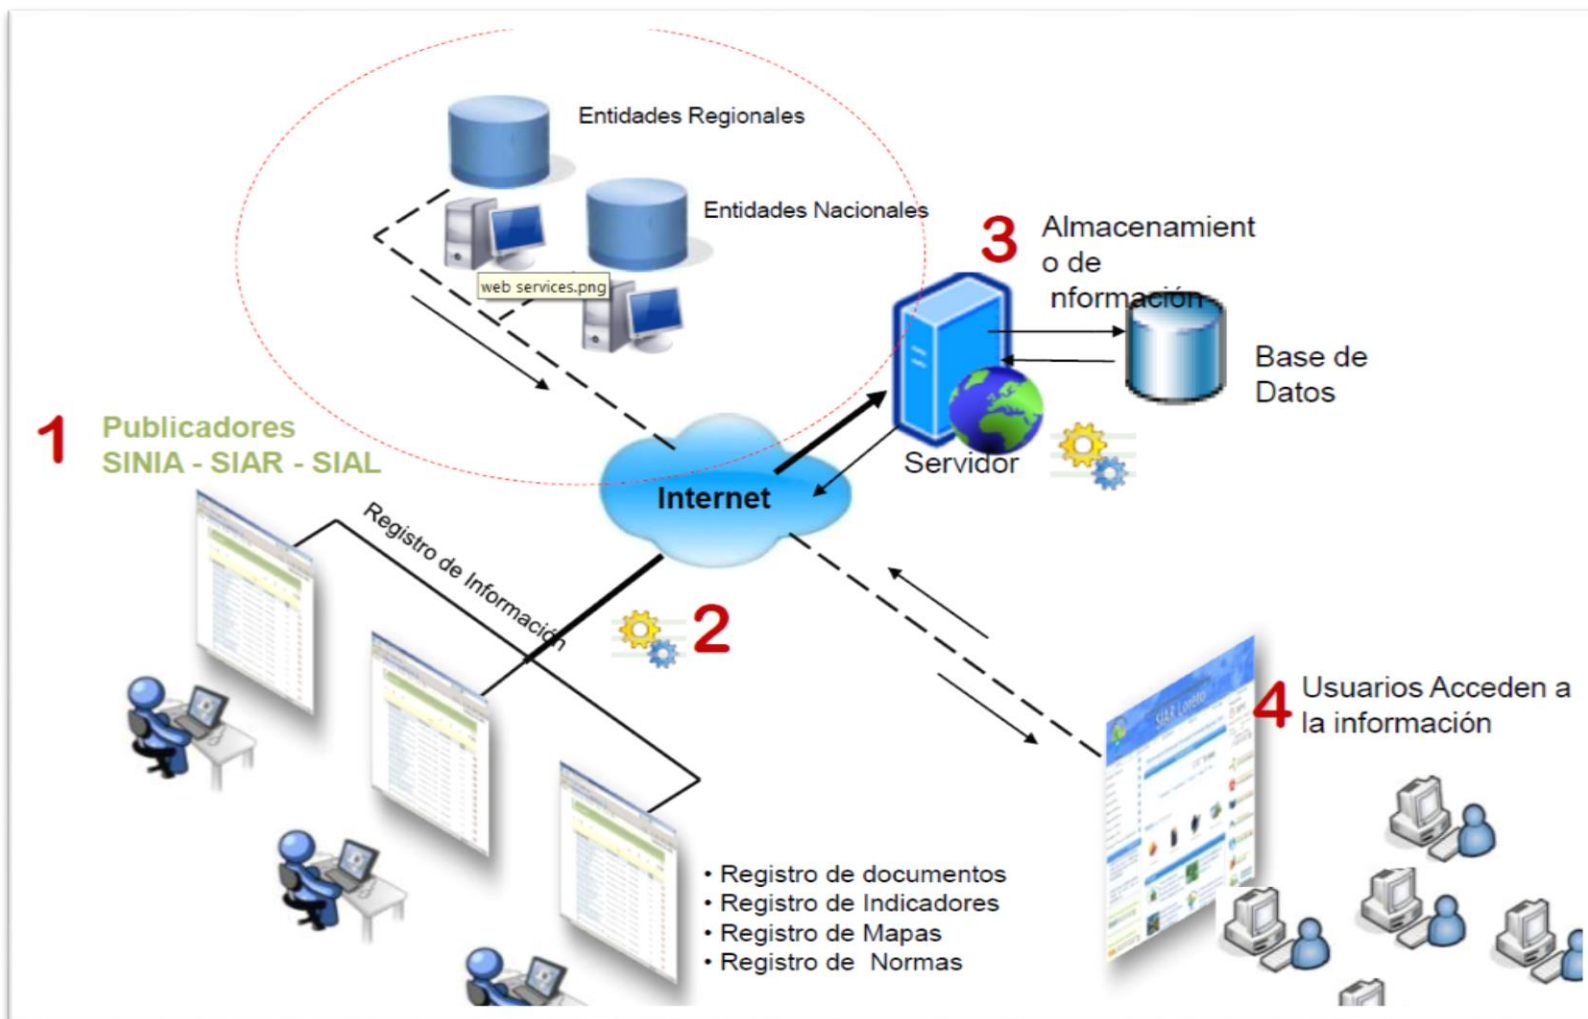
Entidades Regionales

Entidades Nacionales

web services.png

3 Almacenamiento de nformación

Base de Datos

Servidor

1 Publicadores SINIA - SIAR - SIAL

Internet

Registro de Información

2

4 Usuarios Acceden a la información

SIAR Loreto

• Registro de documentos
• Registro de Indicadores
• Registro de Mapas
• Registro de Normas